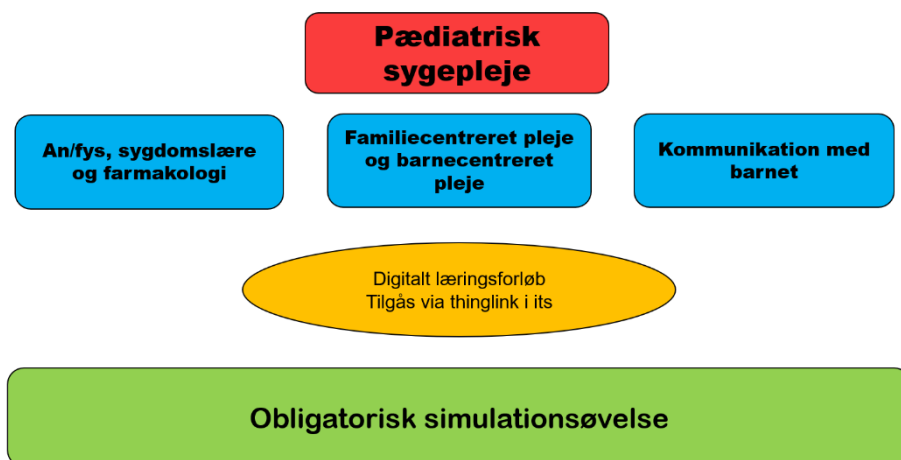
Pædiatrisk sygepleje

An/fys, sygdomslære og farmakologi

Familiecentreret pleje og barnecentreret pleje

Kommunikation med barnet

Digitalt læringsforløb
Tilgås via thinglink i its

Obligatorisk simulationsøvelse